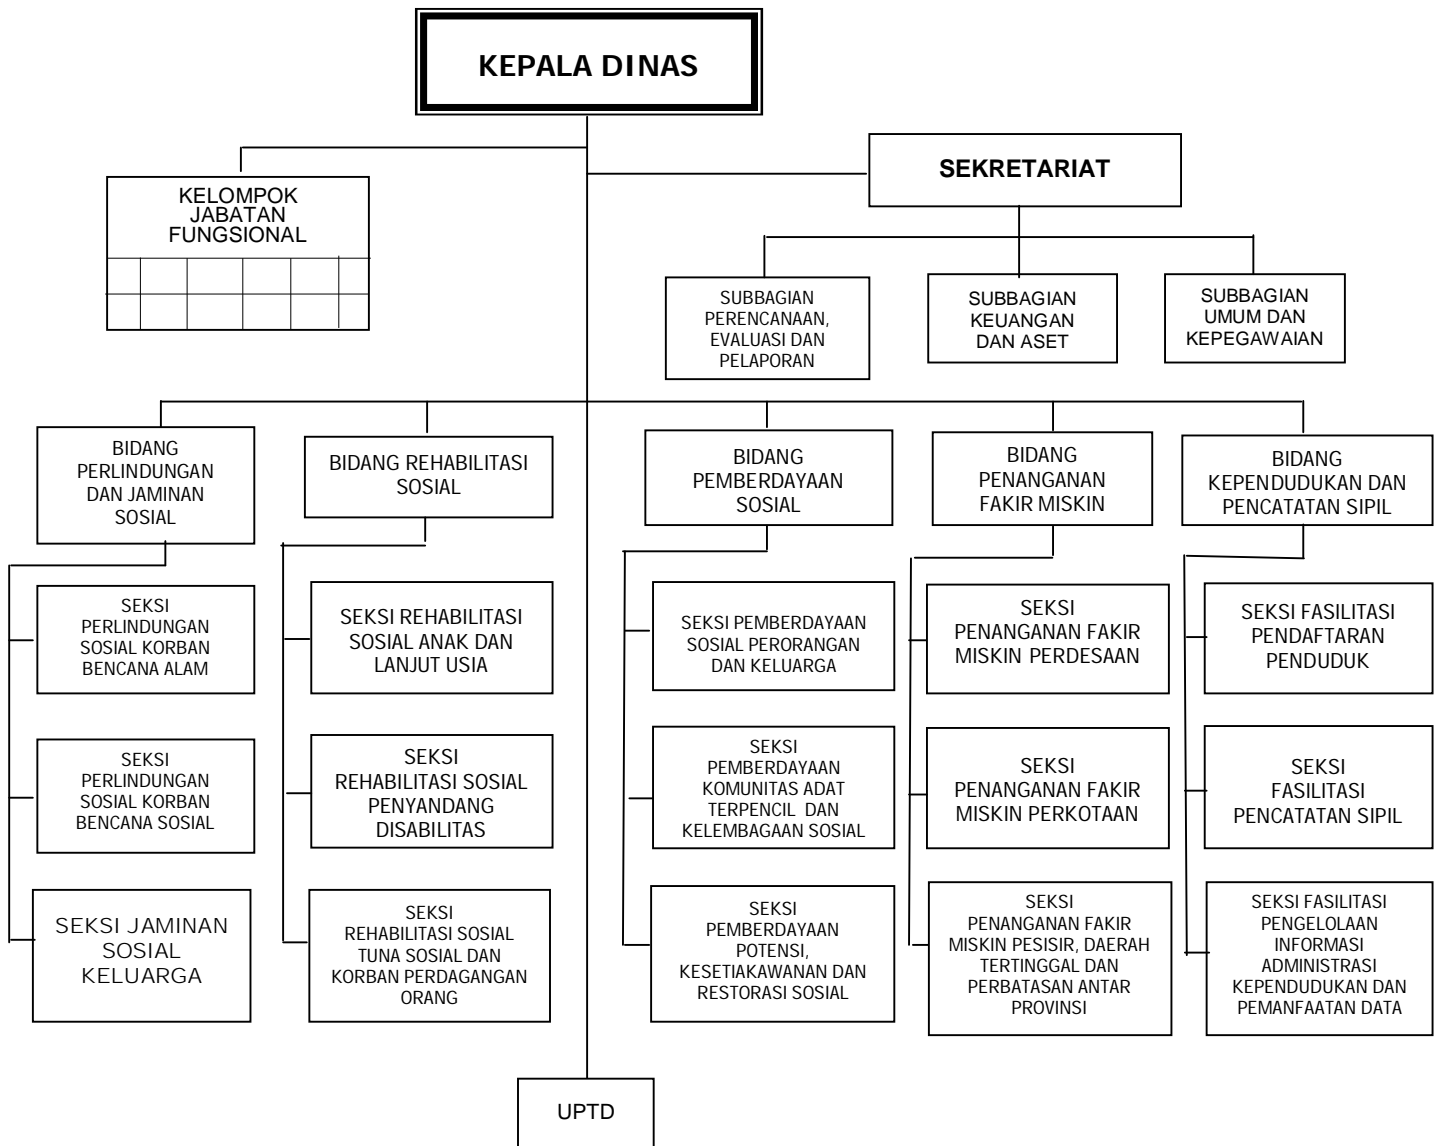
KEPALA DINAS

KELOMPOK JABATAN FUNGSIONAL

SEKRETARIAT

SUBBAGIAN PERENCANAAN, EVALUASI DAN PELAPORAN

SUBBAGIAN KEUANGAN DAN ASET

SUBBAGIAN UMUM DAN KEPEGAWAIAN

BIDANG PERLINDUNGAN DAN JAMINAN SOSIAL

SEKSI PERLINDUNGAN SOSIAL KORBAN BENCANA ALAM

SEKSI PERLINDUNGAN SOSIAL KORBAN BENCANA SOSIAL

SEKSI JAMINAN SOSIAL KELUARGA

BIDANG REHABILITASI SOSIAL

SEKSI REHABILITASI SOSIAL ANAK DAN LANJUT USIA

SEKSI REHABILITASI SOSIAL PENYANDANG DISABILITAS

SEKSI REHABILITASI SOSIAL TUNA SOSIAL DAN KORBAN PERDAGANGAN ORANG

BIDANG PEMBERDAYAAN SOSIAL

SEKSI PEMBERDAYAAN SOSIAL PERORANGAN DAN KELUARGA

SEKSI PEMBERDAYAAN KOMUNITAS ADAT TERPENCIL DAN KELEMBAGAAN SOSIAL

SEKSI PEMBERDAYAAN POTENSI, KESETIAKAWANAN DAN RESTORASI SOSIAL

BIDANG PENANGANAN FAKIR MISKIN

SEKSI PENANGANAN FAKIR MISKIN PERDESAAN

SEKSI PENANGANAN FAKIR MISKIN PERKOTAAN

SEKSI PENANGANAN FAKIR MISKIN PESISIR, DAERAH TERTINGGAL DAN PERBATASAN ANTAR PROVINSI

BIDANG KEPENDUDUKAN DAN PENCATATAN SIPIL

SEKSI FASILITASI PENDAFTARAN PENDUDUK

SEKSI FASILITASI PENCATATAN SIPIL

SEKSI FASILITASI PENGELOLAAN INFORMASI ADMINISTRASI KEPENDUDUKAN DAN PEMANFAATAN DATA

UPTD